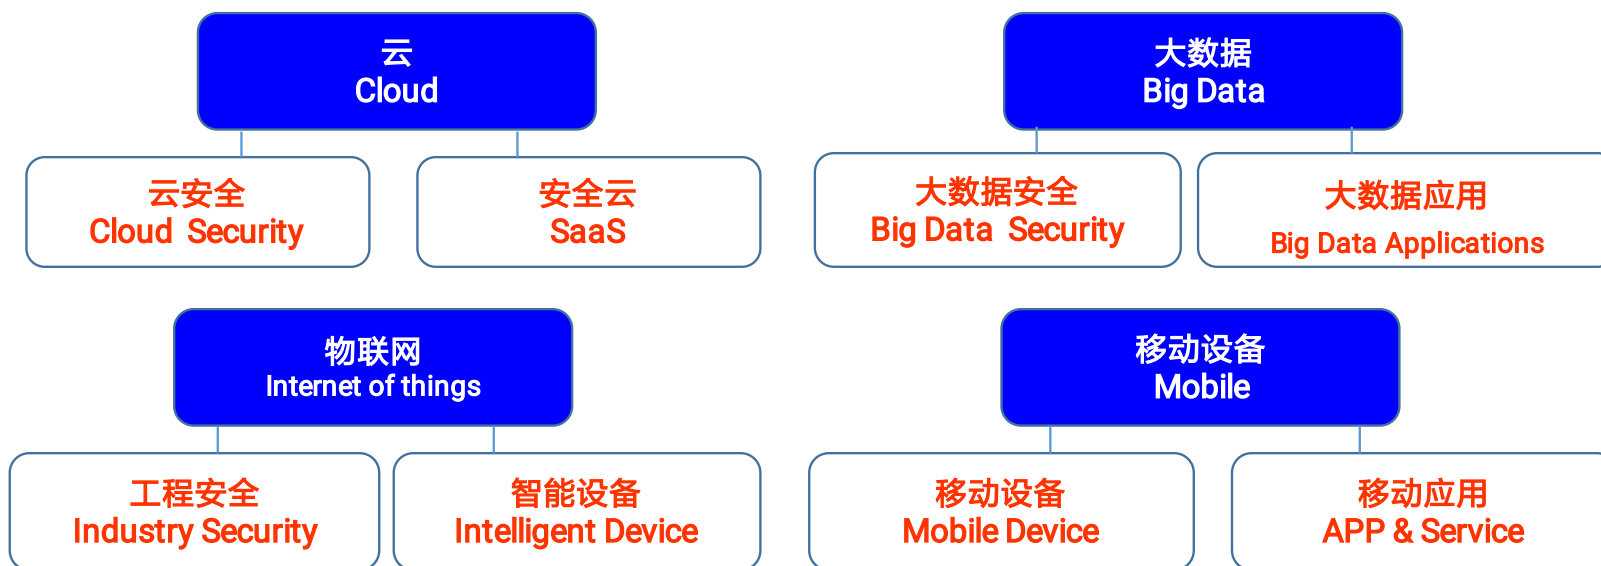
云
Cloud

云安全
Cloud Security

安全云
SaaS

大数据
Big Data

大数据安全
Big Data Security

大数据应用
Big Data Applications

物联网
Internet of things

工程安全
Industry Security

智能设备
Intelligent Device

移动设备
Mobile

移动设备
Mobile Device

移动应用
APP & Service